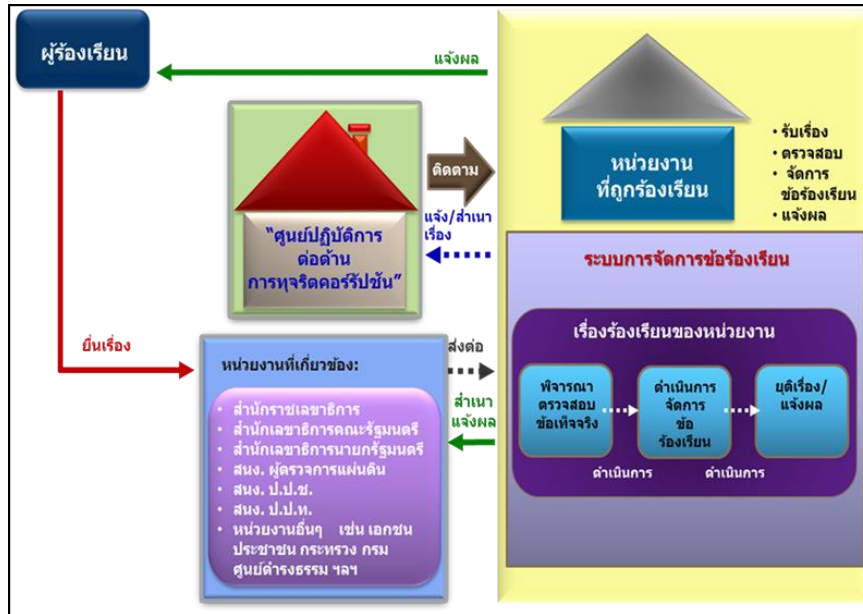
ผู้ร้องเรียน

แจ้งผล

ติดตาม

แจ้ง/สำเนาเรื่อง

"ศูนย์ปฏิบัติการต่อต้านการทุจริตคอร์รัปชั่น"

หน่วยงานที่ถูกร้องเรียน

• รับเรื่อง
• ตรวจสอบ
• จัดการข้อร้องเรียน
• แจ้งผล

ระบบการจัดการข้อร้องเรียน

ยื่นเรื่อง

หน่วยงานที่เกี่ยวข้อง:

• สำนักราชเลขาธิการ
• สำนักเลขาธิการคณะรัฐมนตรี
• สำนักเลขาธิการนายกรัฐมนตรี
• สนง. ผู้ตรวจการแผ่นดิน
• สนง. ป.ป.ช.
• สนง. ป.ป.ท.
• หน่วยงานอื่นๆ เช่น เอกชน ประชาชน กระทรวง กรม ศูนย์ดำรงธรรม ฯลฯ

ส่งต่อ

สำเนาแจ้งผล

เรื่องร้องเรียนของหน่วยงาน

พิจารณาตรวจสอบข้อเท็จจริง

ดำเนินการจัดการข้อร้องเรียน

ยุติเรื่อง/แจ้งผล

ดำเนินการ

ดำเนินการ